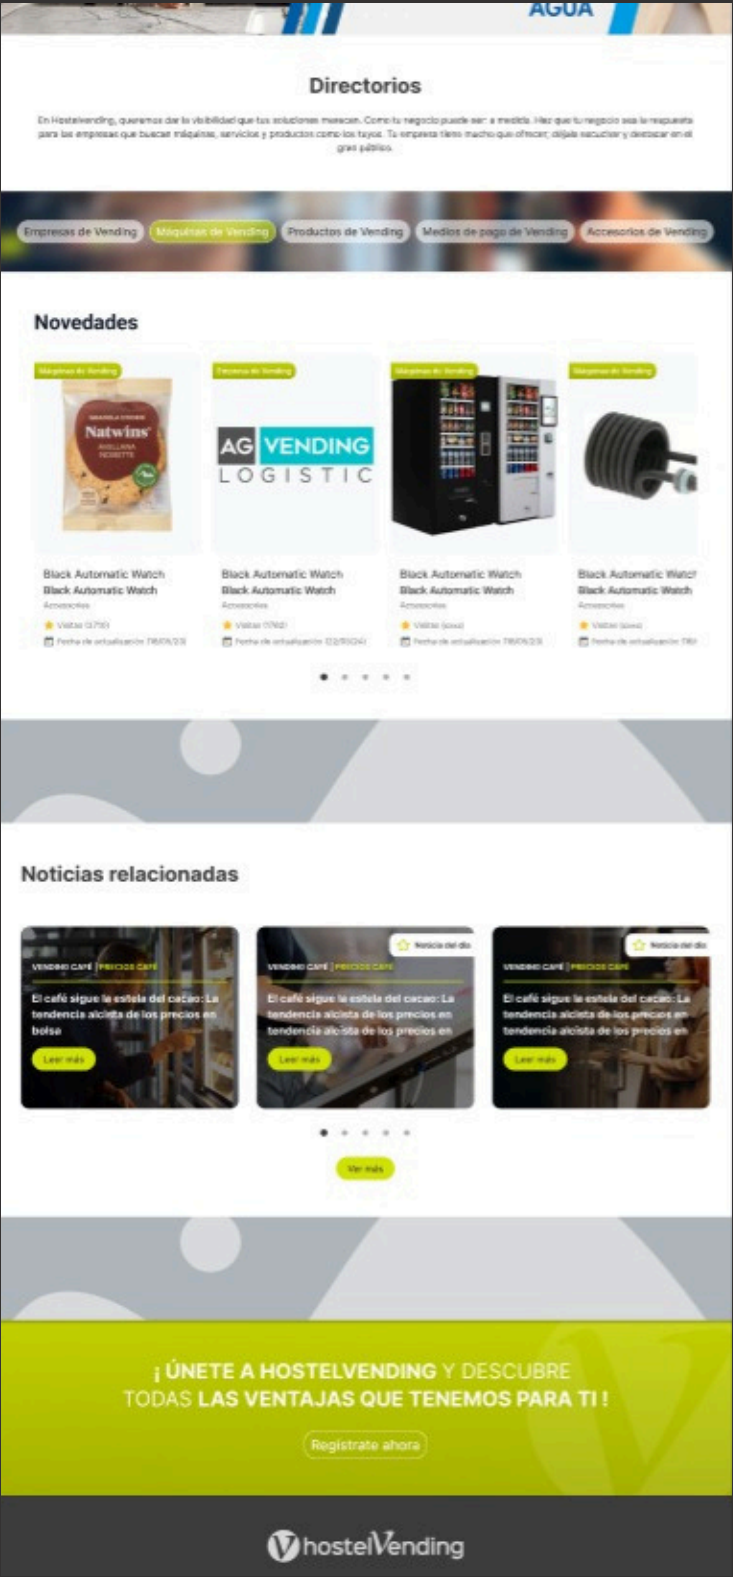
AGUA

Directorios

En Hostelvending, queremos dar la visibilidad que tus soluciones merecen. Como tu negocio puede ser: a medida. Haz que tu negocio sea la respuesta para las empresas que buscan máquinas, servicios y productos como los tuyos. Tu empresa tiene mucho que ofrecer, déjala escuchar y destacar en el gran público.

Empresas de Vending | Máquinas de Vending | Productos de Vending | Medios de pago de Vending | Accesorios de Vending

Novedades

Máquinas de Vending
Natwins
Black Automatic Watch
Black Automatic Watch
Accesorios
Visitas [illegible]
Fecha de actualización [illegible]

Empresa de Vending
AG VENDING LOGISTIC
Black Automatic Watch
Black Automatic Watch
Accesorios
Visitas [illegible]
Fecha de actualización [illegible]

Máquinas de Vending
Black Automatic Watch
Black Automatic Watch
Accesorios
Visitas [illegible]
Fecha de actualización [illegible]

Máquinas de Vending
Black Automatic Watcl
Black Automatic Watch
Accesorios
Visitas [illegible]
Fecha de actualización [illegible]

Noticias relacionadas

VENDING CAFÉ | PRECIOS CAFÉ
El café sigue la estela del cacao: La tendencia alcista de los precios en bolsa
Leer más

Noticia del día
VENDING CAFÉ | PRECIOS CAFÉ
El café sigue la estela del cacao: La tendencia alcista de los precios en
Leer más

Noticia del día
VENDING CAFÉ | PRECIOS CAFÉ
El café sigue la estela del cacao: La tendencia alcista de los precios en
Leer más

Ver más

¡ÚNETE A HOSTELVENDING Y DESCUBRE TODAS LAS VENTAJAS QUE TENEMOS PARA TI !

Regístrate ahora

hostelVending